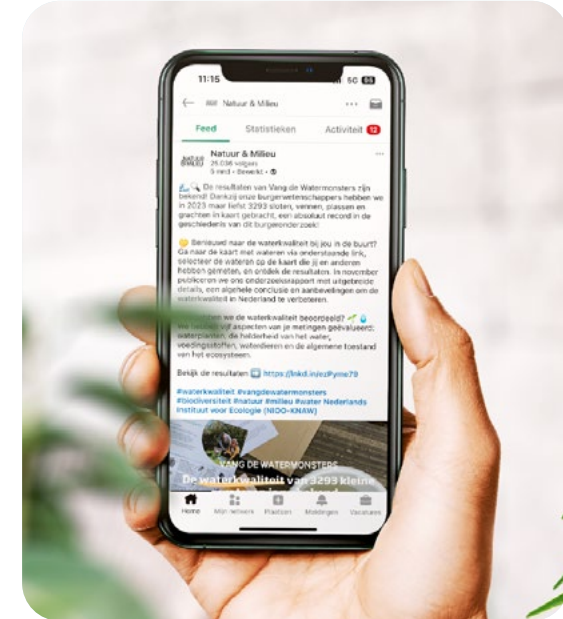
11:15

5G

Natuur & Milieu

Feed

Statistieken

Activiteit 12

Natuur & Milieu
25.036 volgers
5 mnd • Bewerkt •

De resultaten van Vang de Watermonsters zijn bekend! Dankzij onze burgerwetenschappers hebben we in 2023 maar liefst 3293 sloten, vennen, plassen en grachten in kaart gebracht, een absoluut record in de geschiedenis van dit burgeronderzoek!

Benieuwd naar de waterkwaliteit bij jou in de buurt? Ga naar de kaart met wateren via onderstaande link, selecteer de wateren op de kaart die jij en anderen hebben gemeten, en ontdek de resultaten. In november publiceren we ons onderzoeksrapport met uitgebreide details, een algehele conclusie en aanbevelingen om de waterkwaliteit in Nederland te verbeteren.

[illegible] we de waterkwaliteit beoordeeld? We hebben vijf aspecten van je metingen geëvalueerd: waterplanten, de helderheid van het water, voedingsstoffen, waterdieren en de algemene toestand van het ecosysteem.

Bekijk de resultaten https://lnkd.in/ezPyme79

#waterkwaliteit #vangdewatermonsters #biodiversiteit #natuur #milieu #water Nederlands Instituut voor Ecologie (NIOO-KNAW)

VANG DE WATERMONSTERS
De waterkwaliteit van 3293 kleine

Home
Mijn netwerk
Plaatsen
Meldingen
Vacatures